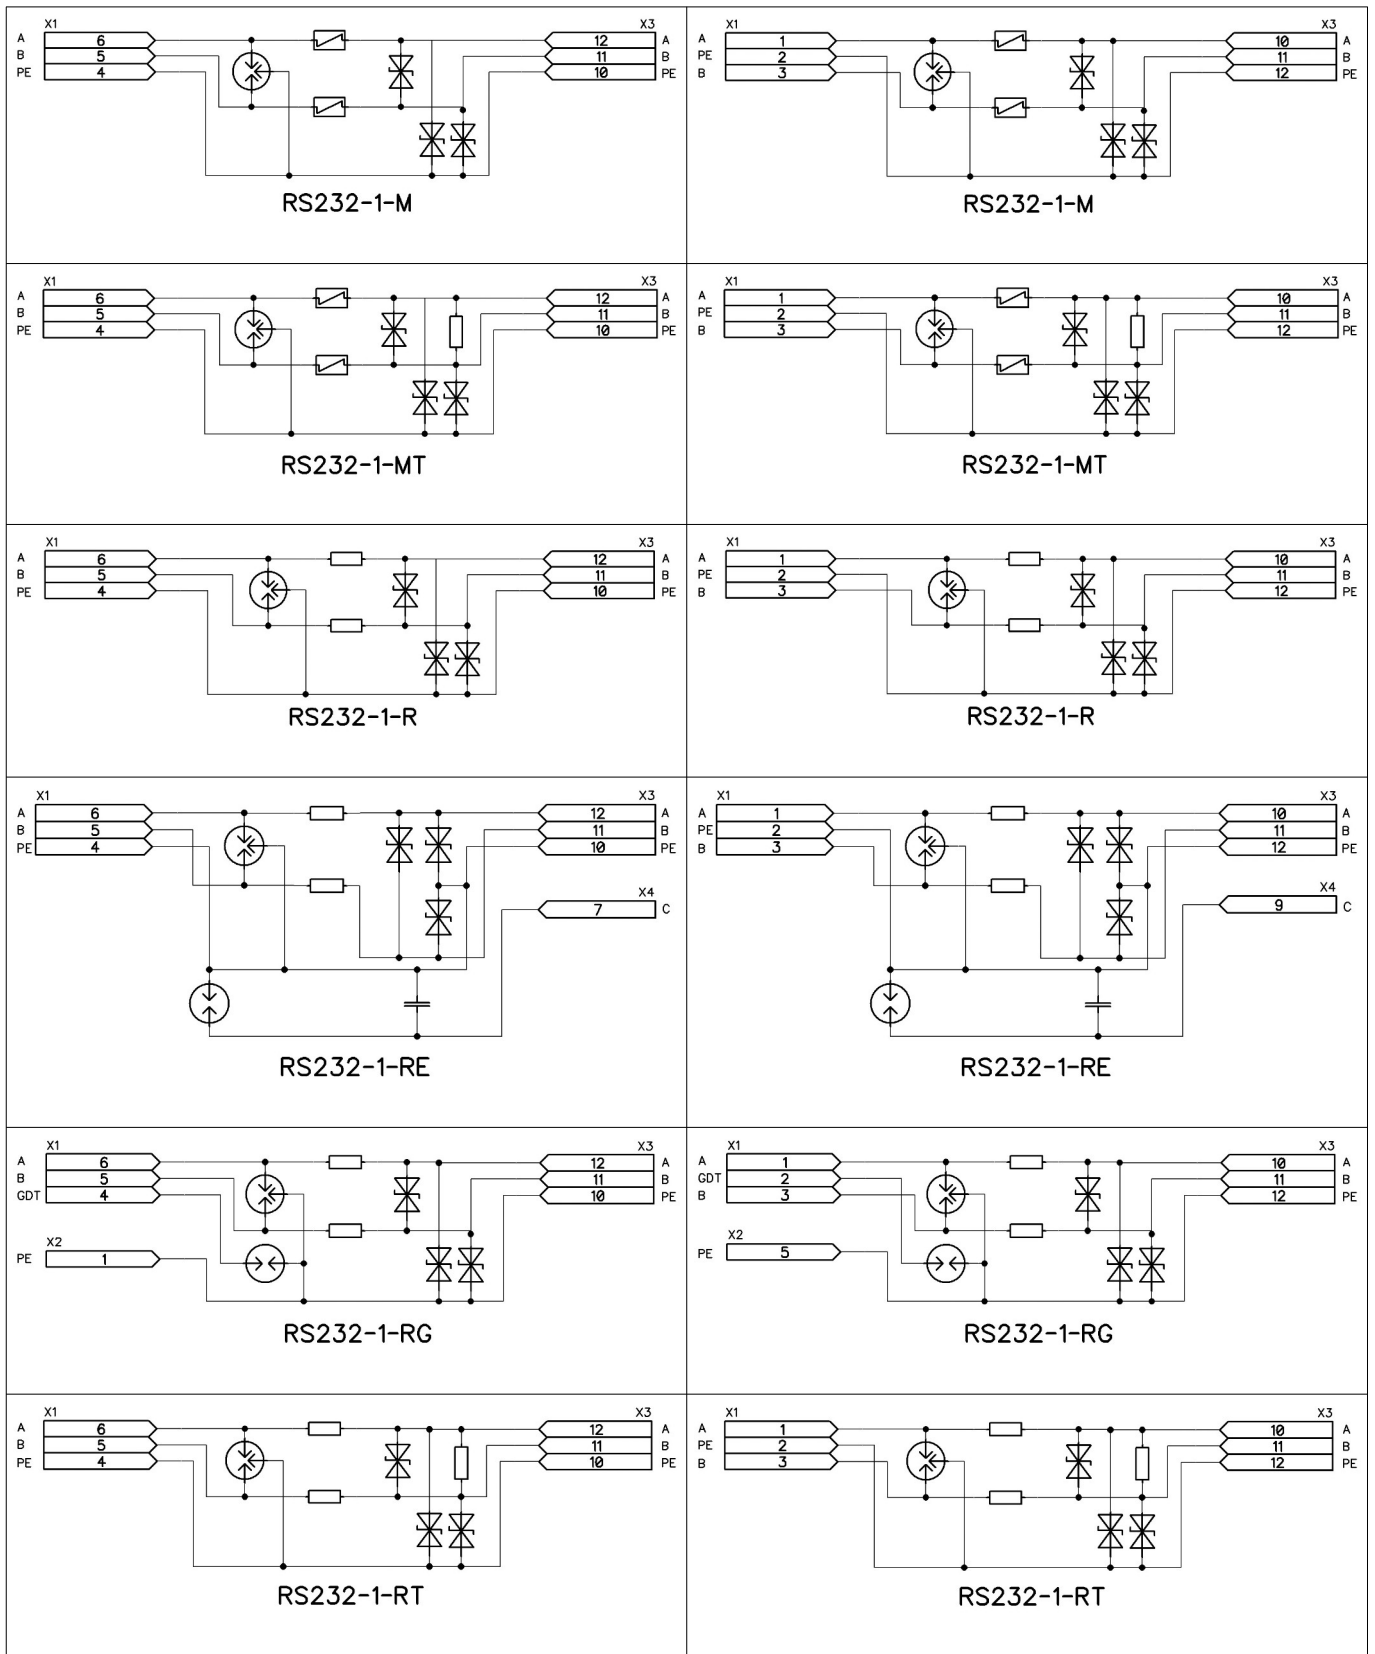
X1
A 6
B 5
PE 4
X3
12 A
11 B
10 PE
RS232-1-M

X1
A 1
PE 2
B 3
X3
10 A
11 B
12 PE
RS232-1-M

X1
A 6
B 5
PE 4
X3
12 A
11 B
10 PE
RS232-1-MT

X1
A 1
PE 2
B 3
X3
10 A
11 B
12 PE
RS232-1-MT

X1
A 6
B 5
PE 4
X3
12 A
11 B
10 PE
RS232-1-R

X1
A 1
PE 2
B 3
X3
10 A
11 B
12 PE
RS232-1-R

X1
A 6
B 5
PE 4
X3
12 A
11 B
10 PE
X4
7 C
RS232-1-RE

X1
A 1
PE 2
B 3
X3
10 A
11 B
12 PE
X4
9 C
RS232-1-RE

X1
A 6
B 5
GDT 4
X2
PE 1
X3
12 A
11 B
10 PE
RS232-1-RG

X1
A 1
GDT 2
B 3
X2
PE 5
X3
10 A
11 B
12 PE
RS232-1-RG

X1
A 6
B 5
PE 4
X3
12 A
11 B
10 PE
RS232-1-RT

X1
A 1
PE 2
B 3
X3
10 A
11 B
12 PE
RS232-1-RT